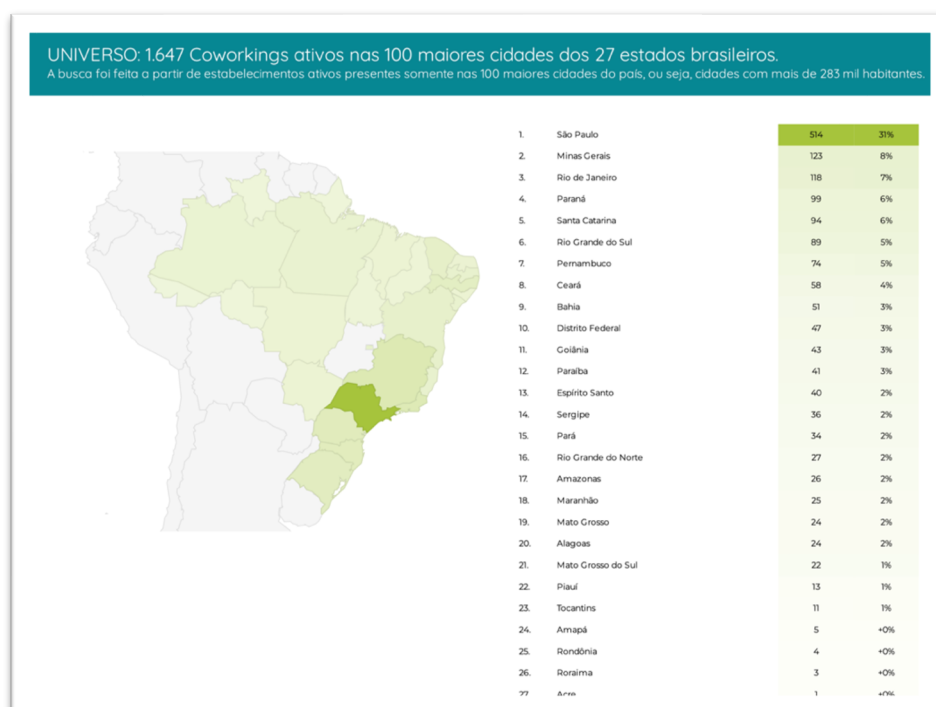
UNIVERSO: 1.647 Coworkings ativos nas 100 maiores cidades dos 27 estados brasileiros.
A busca foi feita a partir de estabelecimentos ativos presentes somente nas 100 maiores cidades do país, ou seja, cidades com mais de 283 mil habitantes.

| | | | |
|---|---|---|---|
| 1. | São Paulo | 514 | 31% |
| 2. | Minas Gerais | 123 | 8% |
| 3. | Rio de Janeiro | 118 | 7% |
| 4. | Paraná | 99 | 6% |
| 5. | Santa Catarina | 94 | 6% |
| 6. | Rio Grande do Sul | 89 | 5% |
| 7. | Pernambuco | 74 | 5% |
| 8. | Ceará | 58 | 4% |
| 9. | Bahia | 51 | 3% |
| 10. | Distrito Federal | 47 | 3% |
| 11. | Goiânia | 43 | 3% |
| 12. | Paraíba | 41 | 3% |
| 13. | Espírito Santo | 40 | 2% |
| 14. | Sergipe | 36 | 2% |
| 15. | Pará | 34 | 2% |
| 16. | Rio Grande do Norte | 27 | 2% |
| 17. | Amazonas | 26 | 2% |
| 18. | Maranhão | 25 | 2% |
| 19. | Mato Grosso | 24 | 2% |
| 20. | Alagoas | 24 | 2% |
| 21. | Mato Grosso do Sul | 22 | 1% |
| 22. | Piauí | 13 | 1% |
| 23. | Tocantins | 11 | 1% |
| 24. | Amapá | 5 | +0% |
| 25. | Rondônia | 4 | +0% |
| 26. | Roraima | 3 | +0% |
| 27. | Acre | 1 | +0% |